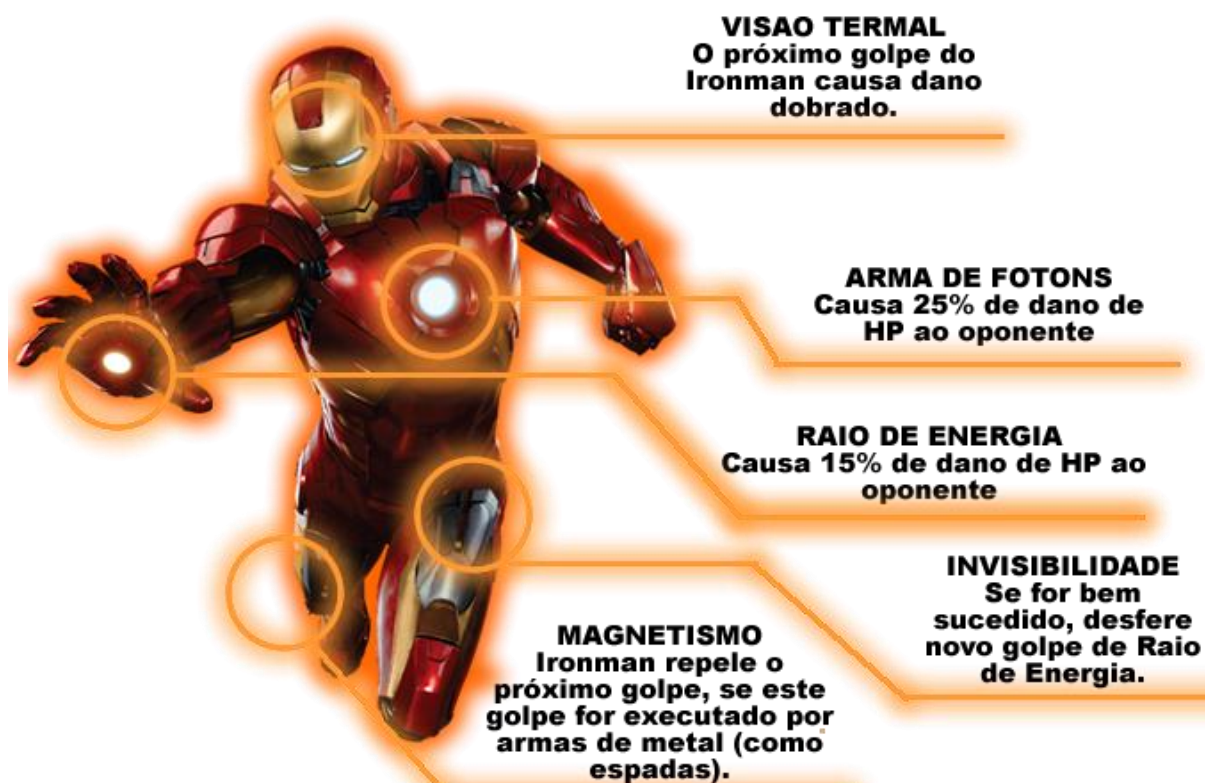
VISAO TERMAL
O próximo golpe do Ironman causa dano dobrado.

ARMA DE FOTONS
Causa 25% de dano de HP ao oponente

RAIO DE ENERGIA
Causa 15% de dano de HP ao oponente

INVISIBILIDADE
Se for bem sucedido, desfere novo golpe de Raio de Energia.

MAGNETISMO
Ironman repele o próximo golpe, se este golpe for executado por armas de metal (como espadas).